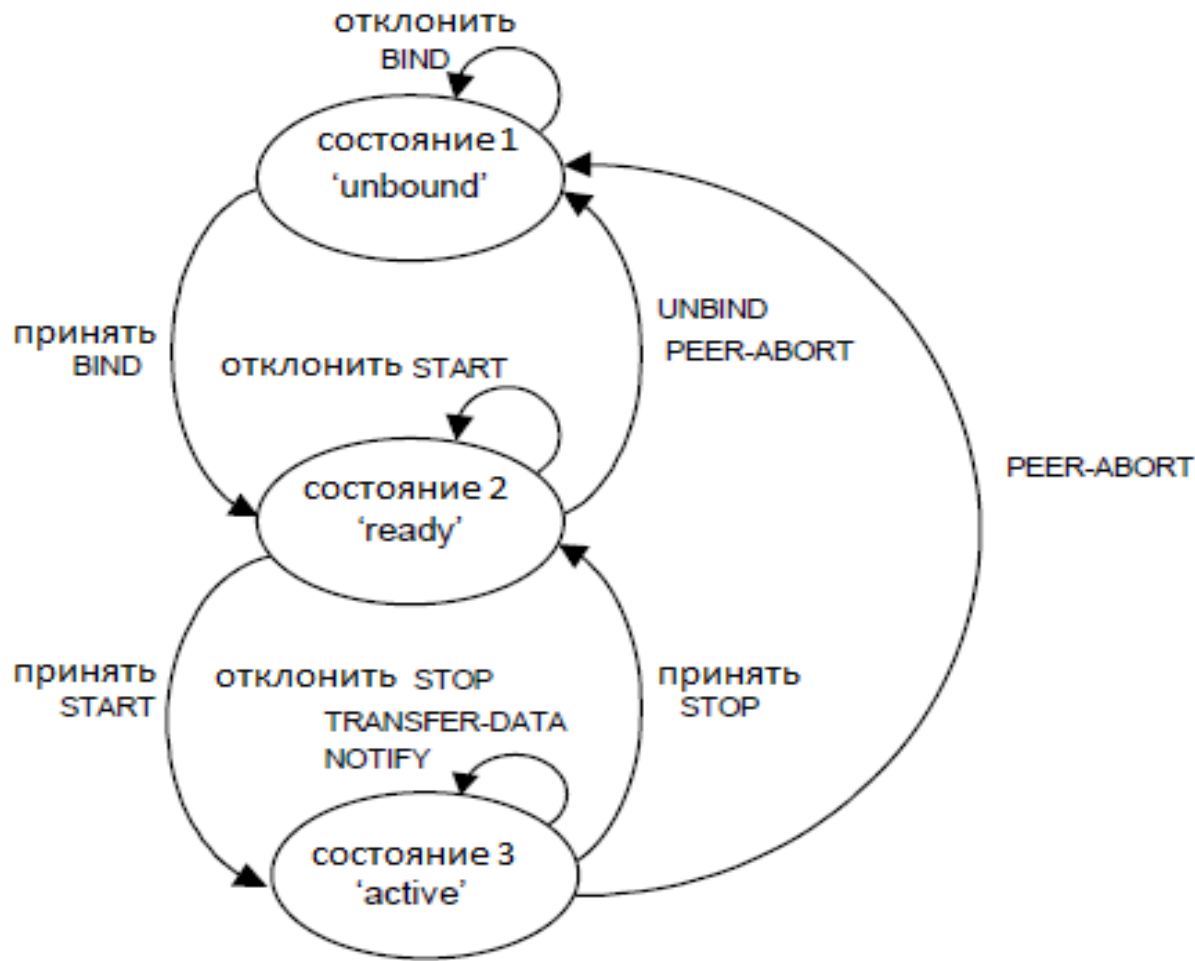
отклонить
BIND

состояние 1
'unbound'

принять
BIND

отклонить START

UNBIND
PEER-ABORT

PEER-ABORT

состояние 2
'ready'

принять
START

отклонить STOP
TRANSFER-DATA
NOTIFY

принять
STOP

состояние 3
'active'